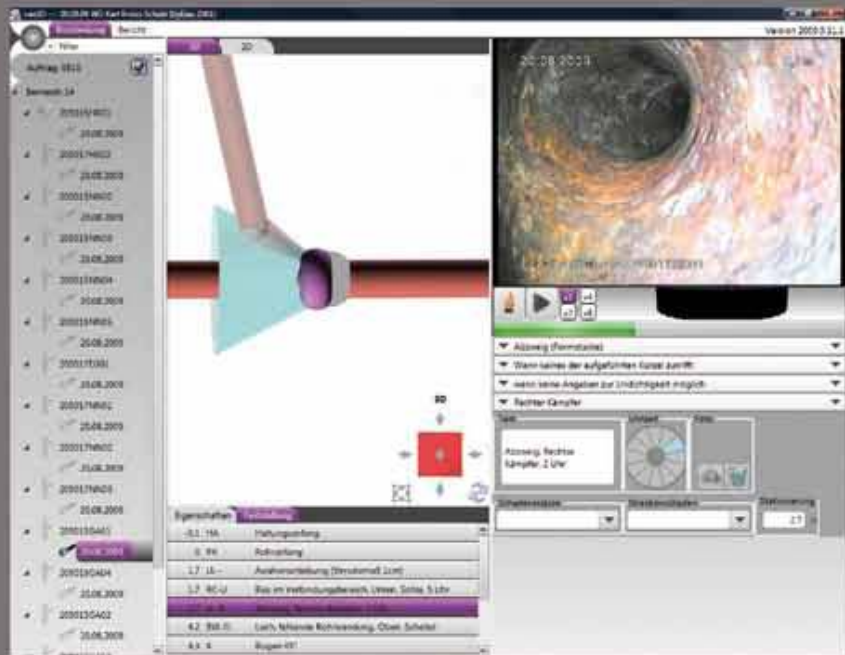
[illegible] — 20.08.09 WG Karl Fristo Schale Dipl.Ing. 2003

Erfassung Bericht

Version 2010.0.11.1

Filter

Auftrag: 0815

Bereich 14

2050UW801

20.08.2009

2050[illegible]

20.08.2009

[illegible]

20.08.2009

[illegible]

20.08.2009

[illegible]

20.08.2009

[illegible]

20.08.2009

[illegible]

20.08.2009

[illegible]

20.08.2009

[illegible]

20.08.2009

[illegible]

20.08.2009

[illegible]

20.08.2009

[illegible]

20.08.2009

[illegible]

20.08.2009

3D 2D

3D

20.08.2009

Abzweig (Formstück)

Wenn keines der aufgeführten Kürzel zutrifft

wenn keine Angaben zur Undichtigkeit möglich

Rechter Kämpfer

Text

Umfang

Abzweig, Rechter Kämpfer, 2 Uhr

Fotos

Schadensklasse

Streckenschaden

Stationierung

2.7

Eigenschaften Fehlerliste

0.1 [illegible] Haltungsanfang

0 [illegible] Rohranfang

1.7 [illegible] Anschlussleitung (Stutzmaß 1cm)

1.7 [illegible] Riss im Verbindungsbereich, Umsel. Schlie. 5 Uhr

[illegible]

4.2 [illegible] Lachs fehlende Rohrleitung, Oben, Scheitel

4.4 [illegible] Bogen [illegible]